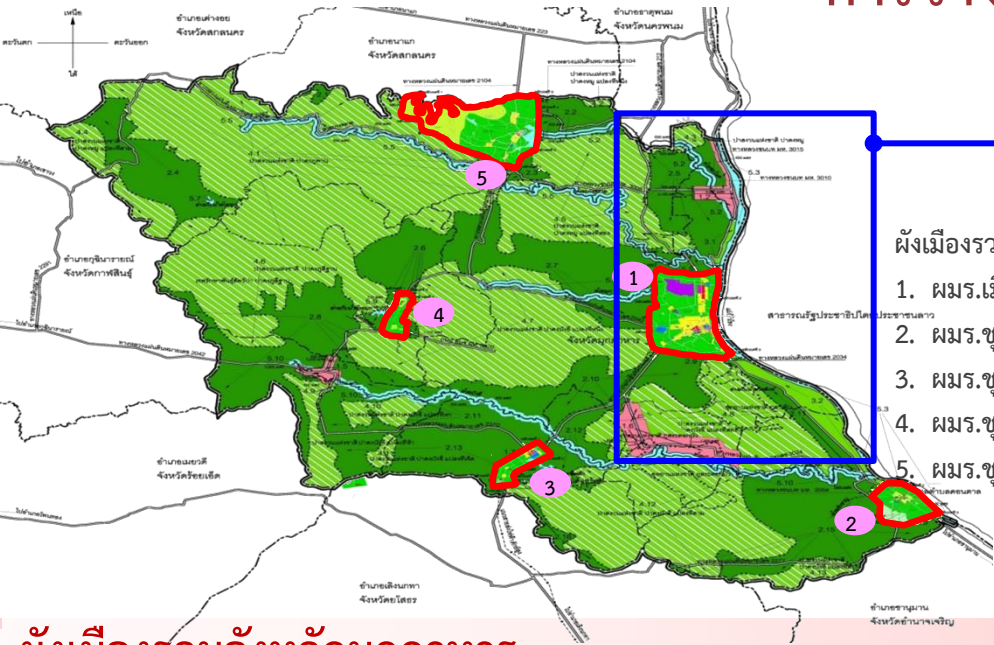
เหนือ
ตะวันตก
ตะวันออก
ใต้
อำเภอเต่างอย
จังหวัดสกลนคร
อำเภอนาแก
จังหวัดสกลนคร
อำเภอธาตุพนม
จังหวัดนครพนม
ทางหลวงแผ่นดินหมายเลข 2104
อุทยานแห่งชาติ ภูผาเหล็ก
อำเภอกุฉินารายณ์
จังหวัดกาฬสินธุ์
สาธารณรัฐประชาธิปไตยประชาชนลาว
ทางหลวงแผ่นดินหมายเลข 2034
ทางหลวงแผ่นดินหมายเลข 2042
จังหวัดมุกดาหาร
อำเภอเมยวดี
จังหวัดร้อยเอ็ด
อำเภอเลิงนกทา
จังหวัดยโสธร
อำเภอชานุมาน
จังหวัดอำนาจเจริญ
ตำบลดอนตาล
1
2
3
4
5
2.4
2.6
2.7
2.8
2.10
2.11
2.13
3.1
3.2
4.1
4.4
4.6
5.1
5.2
5.3
5.5
5.6
5.10
ผังเมืองรว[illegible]
1. ผมร.เ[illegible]
2. ผมร.ช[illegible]
3. ผมร.ช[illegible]
4. ผมร.ช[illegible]
5. ผมร.ช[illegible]
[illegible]